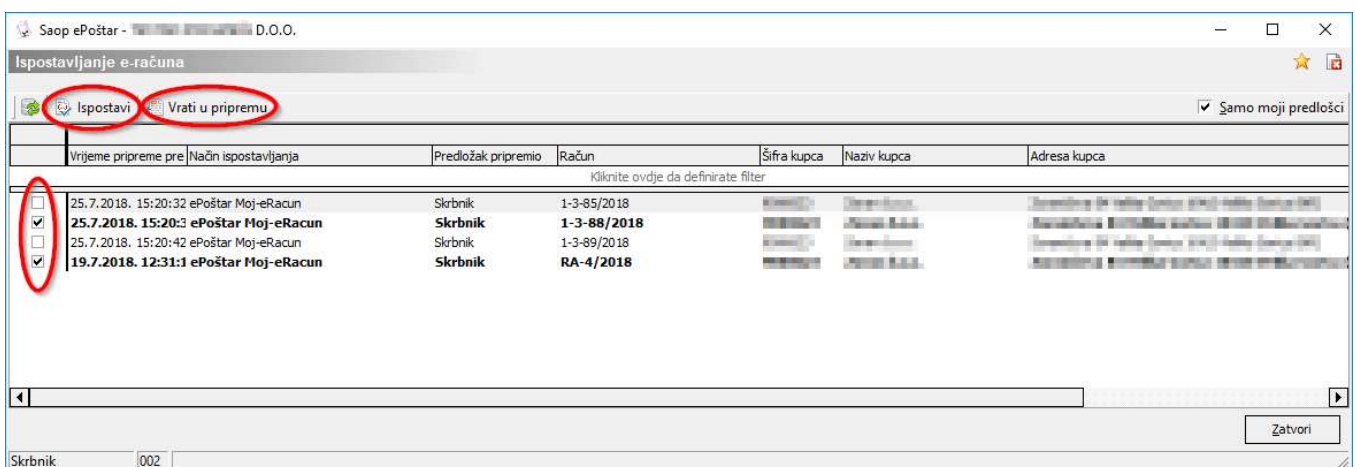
Saop ePoštar - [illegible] D.O.O.

Ispostavljanje e-računa

Ispostavi | Vrati u pripremu | Samo moji predlošci

| | Vrijeme pripreme pre | Način ispostavljanja | Predložak pripremio | Račun | Šifra kupca | Naziv kupca | Adresa kupca |
|---|---|---|---|---|---|---|---|
| | Kliknite ovdje da definirate filter | | | | | | |
| ☐ | 25.7.2018. 15:20:32 | ePoštar Moj-eRacun | Skrbnik | 1-3-85/2018 | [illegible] | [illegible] | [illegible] |
| ☑ | 25.7.2018. 15:20:3 | ePoštar Moj-eRacun | Skrbnik | 1-3-88/2018 | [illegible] | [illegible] | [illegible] |
| ☐ | 25.7.2018. 15:20:42 | ePoštar Moj-eRacun | Skrbnik | 1-3-89/2018 | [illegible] | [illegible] | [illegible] |
| ☑ | 19.7.2018. 12:31:1 | ePoštar Moj-eRacun | Skrbnik | RA-4/2018 | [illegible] | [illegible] | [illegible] |

Zatvori

Skrbnik | 002